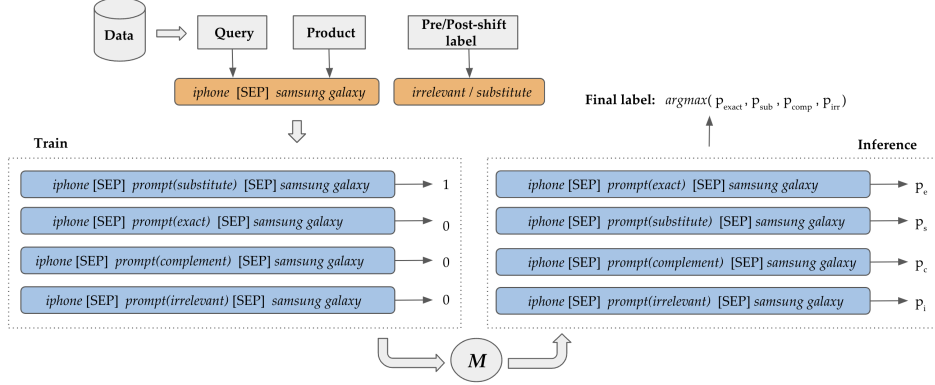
Data

Query

Product

Pre/Post-shift label

iphone [SEP] samsung galaxy

irrelevant / substitute

Final label: $argmax(p_{exact}, p_{sub}, p_{comp}, p_{irr})$

Train

iphone [SEP] prompt(substitute) [SEP] samsung galaxy → 1

iphone [SEP] prompt(exact) [SEP] samsung galaxy → 0

iphone [SEP] prompt(complement) [SEP] samsung galaxy → 0

iphone [SEP] prompt(irrelevant) [SEP] samsung galaxy → 0

Inference

iphone [SEP] prompt(exact) [SEP] samsung galaxy → $p_e$

iphone [SEP] prompt(substitute) [SEP] samsung galaxy → $p_s$

iphone [SEP] prompt(complement) [SEP] samsung galaxy → $p_c$

iphone [SEP] prompt(irrelevant) [SEP] samsung galaxy → $p_i$

M